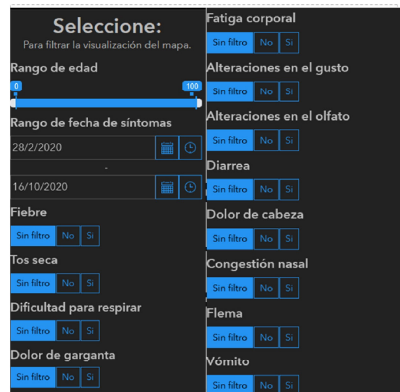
Seleccione:
Para filtrar la visualización del mapa.

Rango de edad
0
100

Rango de fecha de síntomas
28/2/2020
-
16/10/2020

Fiebre
Sin filtro | No | Si

Tos seca
Sin filtro | No | Si

Dificultad para respirar
Sin filtro | No | Si

Dolor de garganta
Sin filtro | No | Si

Fatiga corporal
Sin filtro | No | Si

Alteraciones en el gusto
Sin filtro | No | Si

Alteraciones en el olfato
Sin filtro | No | Si

Diarrea
Sin filtro | No | Si

Dolor de cabeza
Sin filtro | No | Si

Congestión nasal
Sin filtro | No | Si

Flema
Sin filtro | No | Si

Vómito
Sin filtro | No | Si